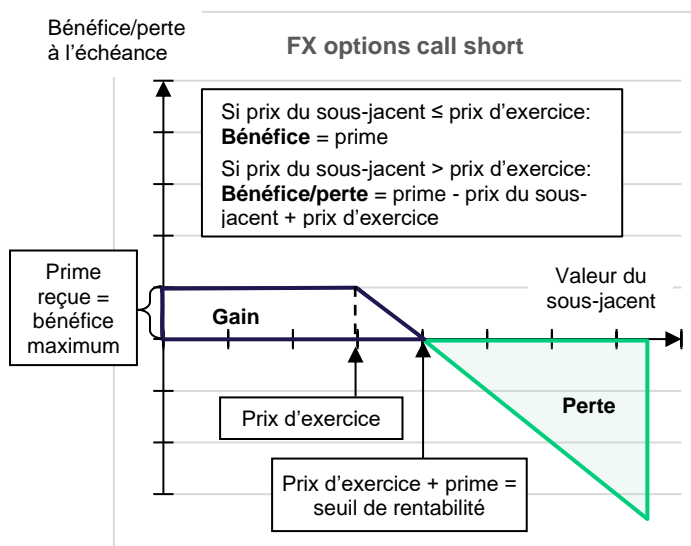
Bénéfice/perte à l'échéance

FX options call short

Si prix du sous-jacent ≤ prix d'exercice: **Bénéfice** = prime

Si prix du sous-jacent > prix d'exercice: **Bénéfice/perte** = prime - prix du sous-jacent + prix d'exercice

Prime reçue = bénéfice maximum

Gain

Valeur du sous-jacent

Perte

Prix d'exercice

Prix d'exercice + prime = seuil de rentabilité